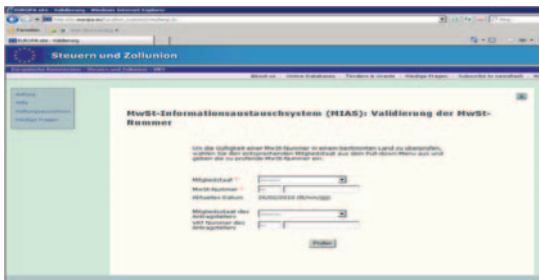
Steuern und Zollunion

MwSt-Informationsaustauschsystem (MIAS): Validierung der MwSt-Nummer

Um die Gültigkeit einer MwSt-Nummer in einem bestimmten Land zu überprüfen, wählen Sie den entsprechenden Mitgliedstaat aus dem Pull-Down-Menu aus und geben die zu prüfende MwSt-Nummer ein.

Mitgliedstaat *

MwSt-Nummer *

Aktuelles Datum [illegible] (tt/mm/jjjj)

Mitgliedstaat des Antragstellers

MwSt-Nummer des Antragstellers

Prüfen